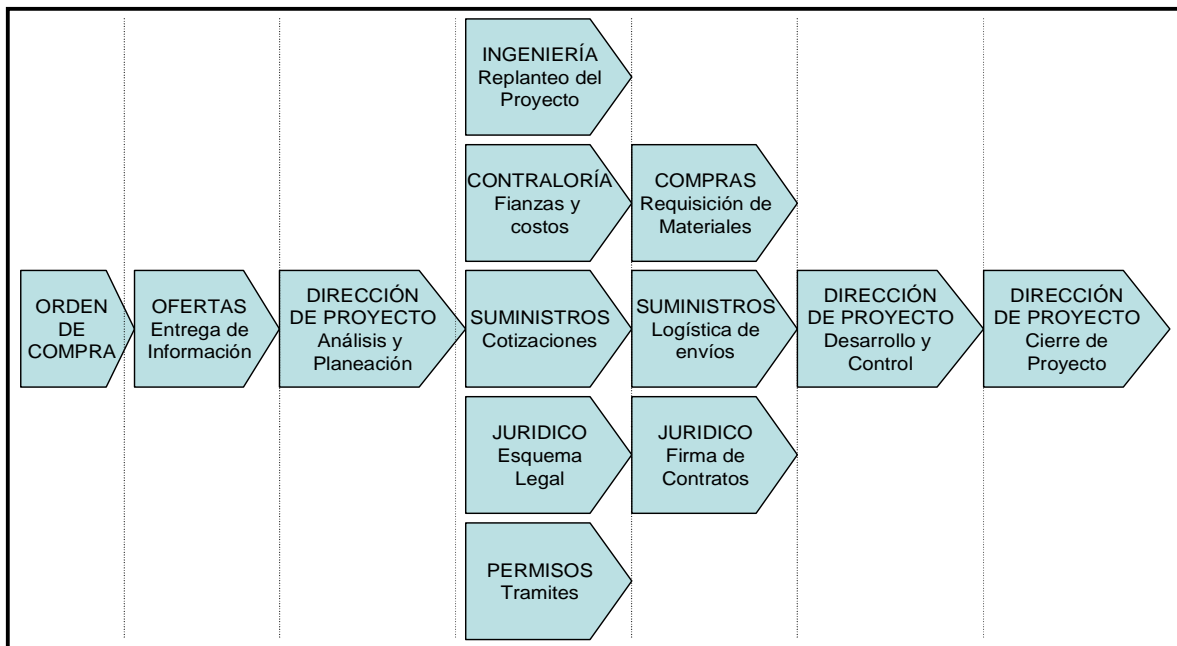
ORDEN DE COMPRA

OFERTAS
Entrega de Información

DIRECCIÓN DE PROYECTO
Análisis y Planeación

INGENIERÍA
Replanteo del Proyecto

CONTRALORÍA
Fianzas y costos

SUMINISTROS
Cotizaciones

JURIDICO
Esquema Legal

PERMISOS
Tramites

COMPRAS
Requisición de Materiales

SUMINISTROS
Logística de envíos

JURIDICO
Firma de Contratos

DIRECCIÓN DE PROYECTO
Desarrollo y Control

DIRECCIÓN DE PROYECTO
Cierre de Proyecto